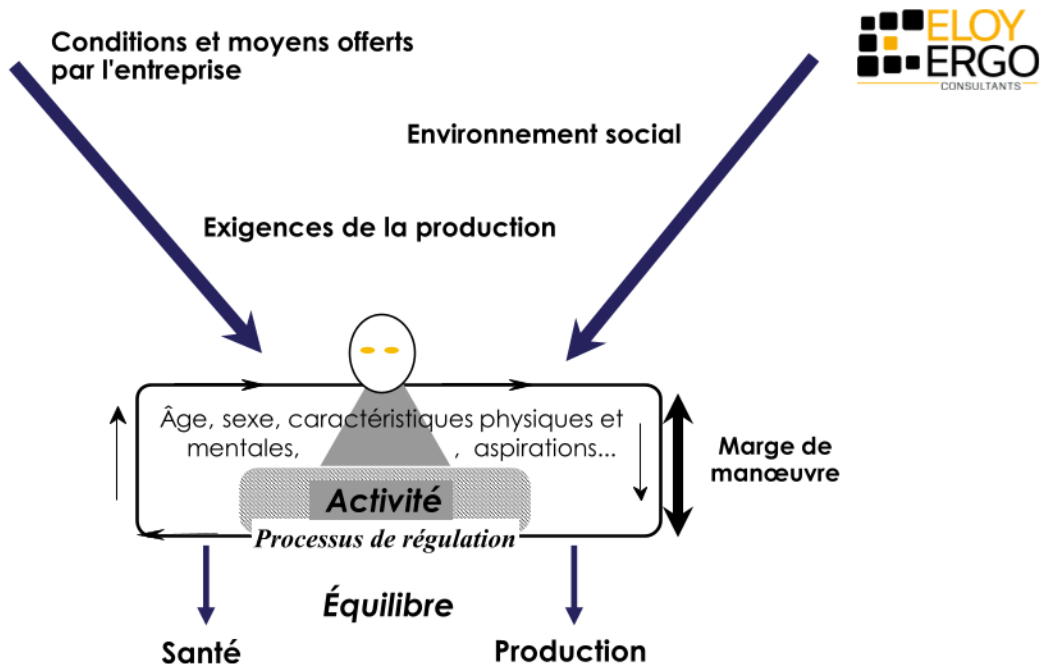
ELOY ERGO
CONSULTANTS

Conditions et moyens offerts par l'entreprise

Environnement social

Exigences de la production

Âge, sexe, caractéristiques physiques et mentales, , aspirations...

Activité

Processus de régulation

Marge de manœuvre

Équilibre

Santé

Production